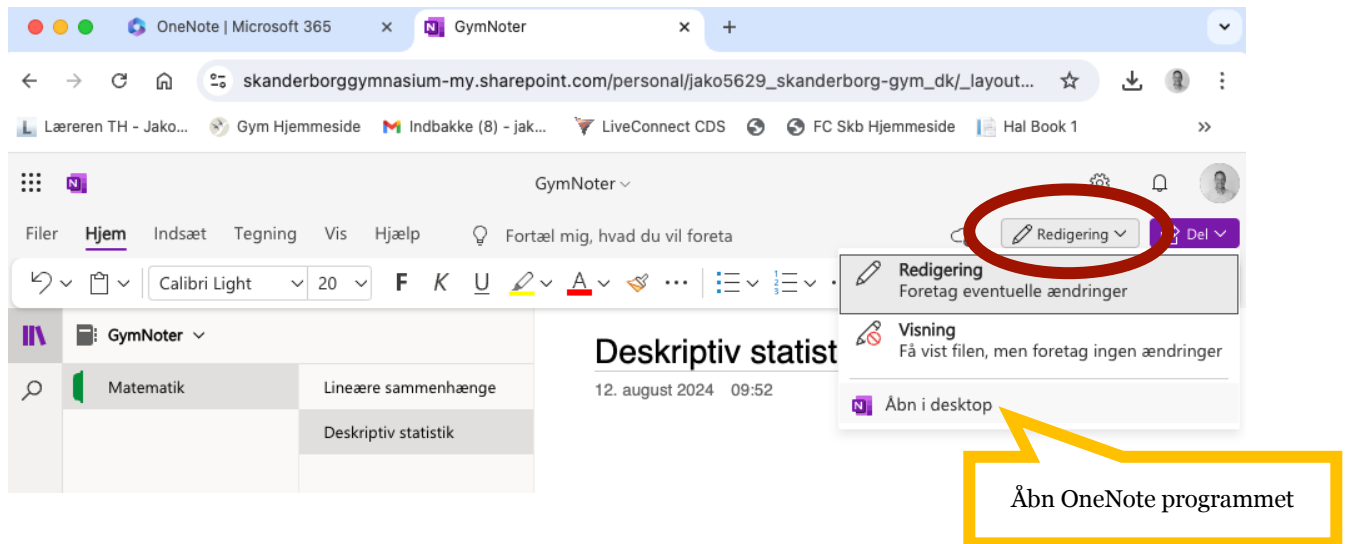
OneNote | Microsoft 365 × GymNoter × +

skanderborggymnasium-my.sharepoint.com/personal/jako5629_skanderborg-gym_dk/_layout...

Læreren TH - Jako... Gym Hjemmeside Indbakke (8) - jak... LiveConnect CDS FC Skb Hjemmeside Hal Book 1 »

GymNoter

Filer Hjem Indsæt Tegning Vis Hjælp Fortæl mig, hvad du vil foreta Redigering Del

Calibri Light 20 F K U A

GymNoter

Matematik

Lineære sammenhænge

Deskriptiv statistik

Deskriptiv statist

12. august 2024 09:52

Redigering
Foretag eventuelle ændringer

Visning
Få vist filen, men foretag ingen ændringer

Åbn i desktop

Åbn OneNote programmet